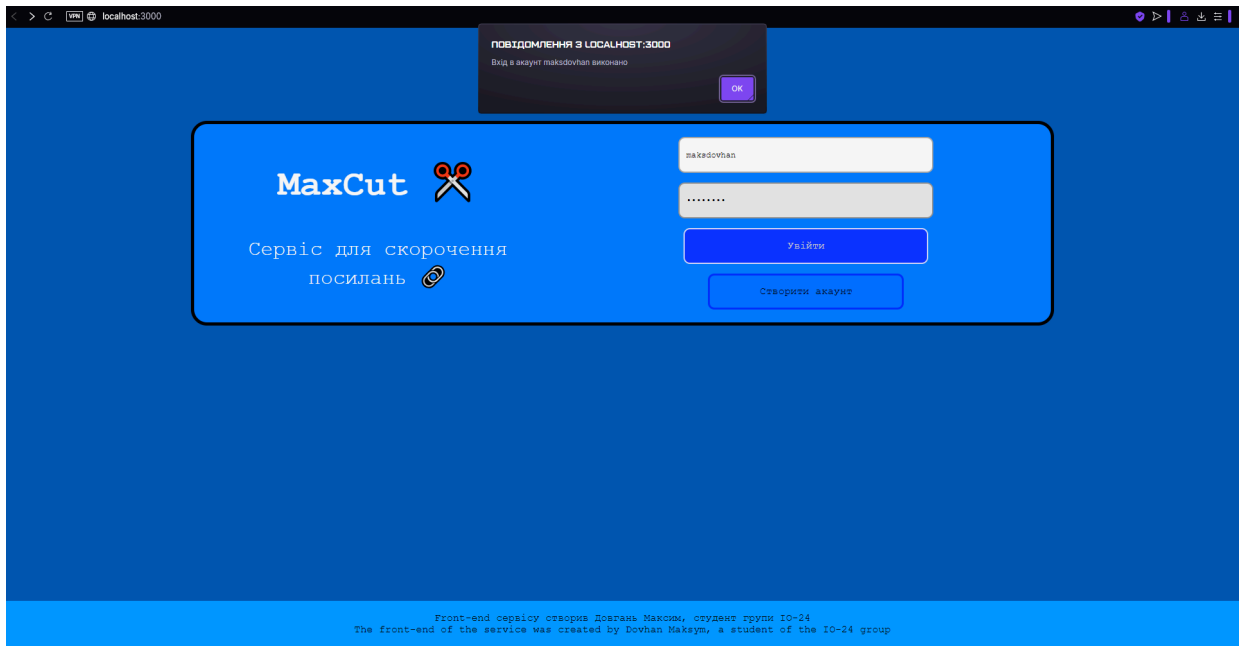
VPN localhost:3000

ПОВІДОМЛЕННЯ З LOCALHOST:3000
Вхід в акаунт maksdovhan виконано
OK

MaxCut ✂️

Сервіс для скорочення посилань 🔗

maksdovhan
••••••••
Увійти
Створити акаунт

Front-end сервісу створив Довгань Максим, студент групи ІО-24
The front-end of the service was created by Dovhan Maksym, a student of the IO-24 group